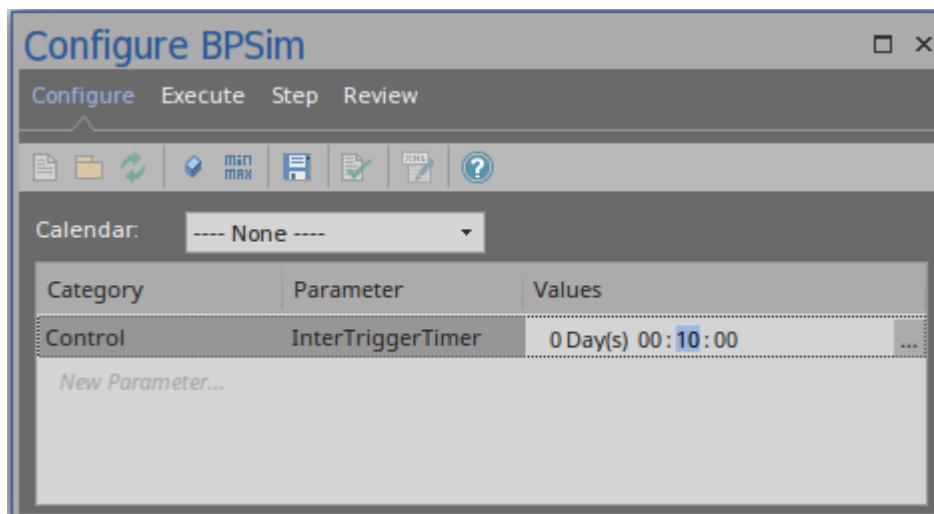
Configure BPSim

Configure Execute Step Review

min max

Calendar: ---- None ----

| Category | Parameter | Values |
|---|---|---|
| Control | InterTriggerTimer | 0 Day(s) 00 : 10 : 00 ... |
| New Parameter... | | |